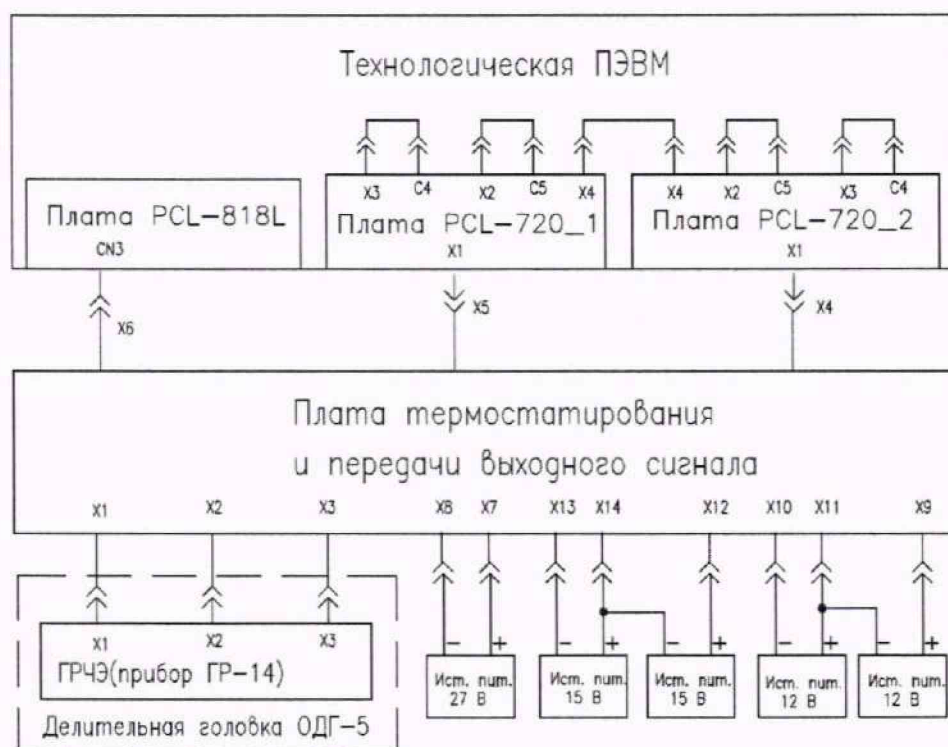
Технологическая ПЭВМ

Плата PCL-818L
CN3

X3 C4 X2 C5 X4
Плата PCL-720_1
X1

X4 X2 C5 X3 C4
Плата PCL-720_2
X1

X6
X5
X4

Плата термостатирования
и передачи выходного сигнала

X1 X2 X3 X8 X7 X13 X14 X12 X10 X11 X9

X1 X2 X3
ГРЧЭ(прибор ГР-14)

Делительная головка ОДГ-5

– +
Ист. пит. 27 В
– +
Ист. пит. 15 В
– +
Ист. пит. 15 В
– +
Ист. пит. 12 В
– +
Ист. пит. 12 В